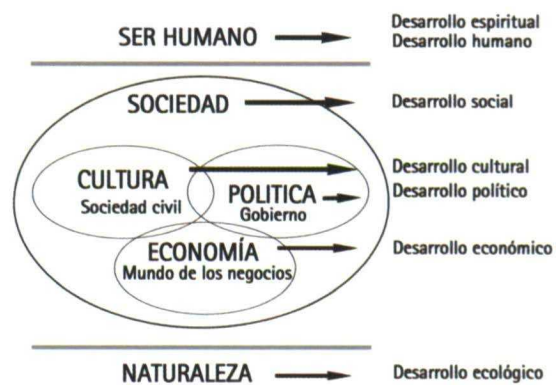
SER HUMANO

Desarrollo espiritual
Desarrollo humano

SOCIEDAD

Desarrollo social

CULTURA
Sociedad civil

POLITICA
Gobierno

Desarrollo cultural
Desarrollo político

ECONOMÍA
Mundo de los negocios

Desarrollo económico

NATURALEZA

Desarrollo ecológico